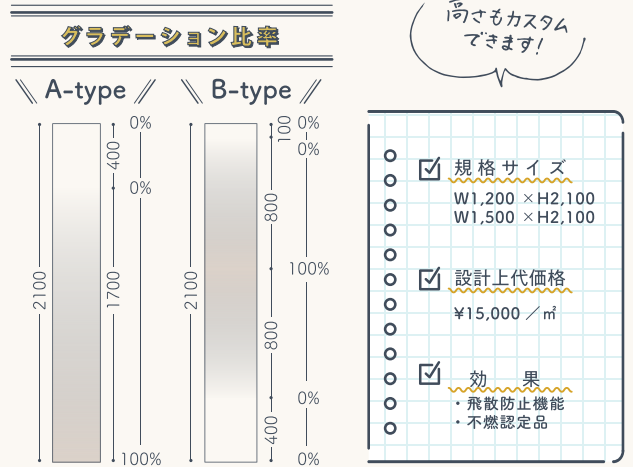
グラデーション比率

A-type

2100
400
1700
0%
0%
100%

B-type

2100
100
800
800
400
0%
0%
100%
0%
0%

高さもカスタムできます!

規格サイズ
W1,200 ×H2,100
W1,500 ×H2,100

設計上代価格
¥15,000 /㎡

効 果
・飛散防止機能
・不燃認定品